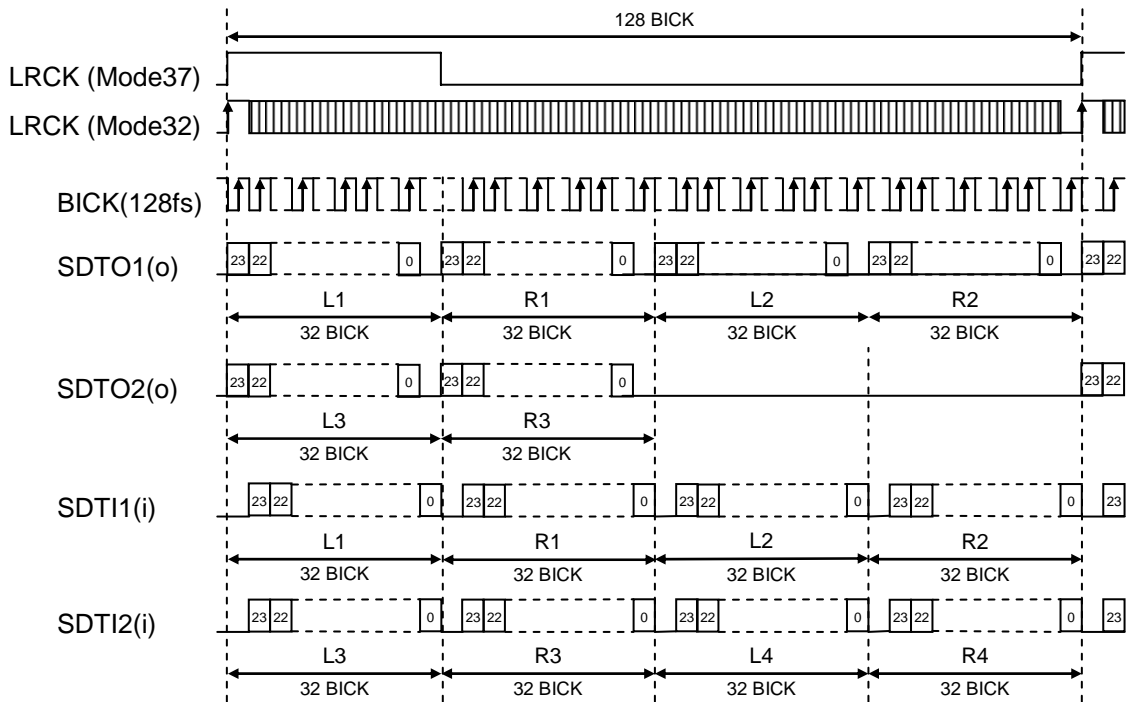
128 BICK

LRCK (Mode37)

LRCK (Mode32)

BICK(128fs)

SDTO1(o)

23 22 0 23 22 0 23 22 0 23 22 0 23 22

L1 R1 L2 R2

32 BICK 32 BICK 32 BICK 32 BICK

SDTO2(o)

23 22 0 23 22 0 23 22

L3 R3

32 BICK 32 BICK

SDTI1(i)

23 22 0 23 22 0 23 22 0 23 22 0 23

L1 R1 L2 R2

32 BICK 32 BICK 32 BICK 32 BICK

SDTI2(i)

23 22 0 23 22 0 23 22 0 23 22 0 23

L3 R3 L4 R4

32 BICK 32 BICK 32 BICK 32 BICK